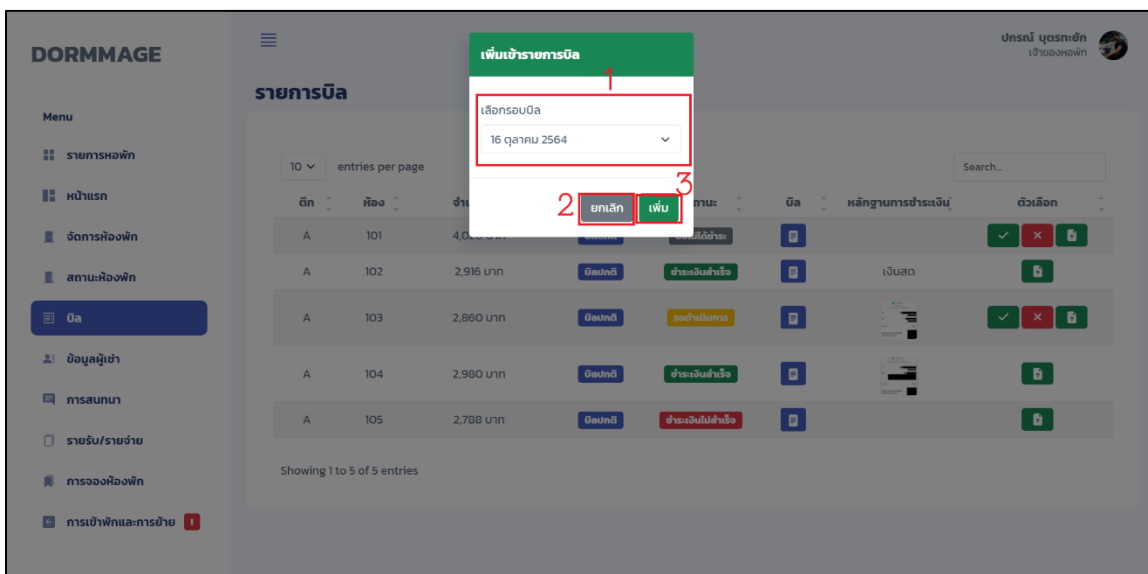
DORMMAGE

Menu

รายการหอพัก

หน้าแรก

จัดการห้องพัก

สถานะห้องพัก

บิล

ข้อมูลผู้เช่า

การสนทนา

รายรับ/รายจ่าย

การจองห้องพัก

การเข้าพักและการย้าย !

ปกรณ์ บุตรทะยัก
เจ้าของหอพัก

รายการบิล

เพิ่มเข้ารายการบิล

1

เลือกรอบบิล

16 ตุลาคม 2564

2 ยกเลิก

3 เพิ่ม

10 entries per page

Search...

| ตึก | ห้อง | จำ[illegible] | | สถานะ | บิล | หลักฐานการชำระเงิน | ตัวเลือก |
|---|---|---|---|---|---|---|---|
| A | 101 | 4,0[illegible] | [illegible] | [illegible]ได้ชำระ | | | |
| A | 102 | 2,916 บาท | บิลปกติ | ชำระเงินสำเร็จ | | เงินสด | |
| A | 103 | 2,860 บาท | บิลปกติ | รอดำเนินการ | | | |
| A | 104 | 2,980 บาท | บิลปกติ | ชำระเงินสำเร็จ | | | |
| A | 105 | 2,788 บาท | บิลปกติ | ชำระเงินไม่สำเร็จ | | | |

Showing 1 to 5 of 5 entries